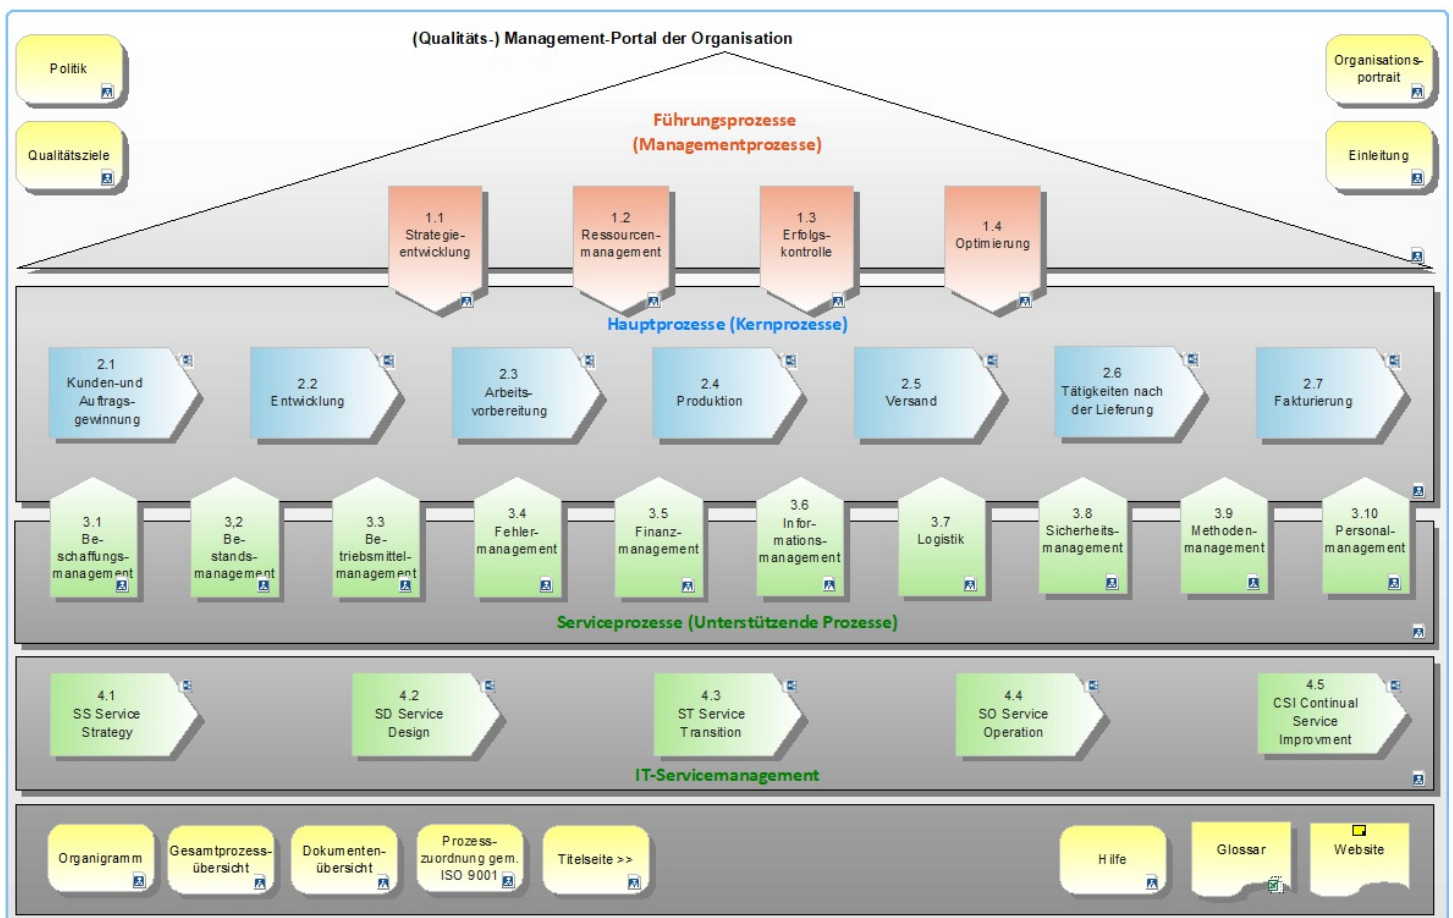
(Qualitäts-) Management-Portal der Organisation

Politik

Qualitätsziele

Organisationsportrait

Einleitung

Führungsprozesse
(Managementprozesse)

1.1
Strategieentwicklung

1.2
Ressourcenmanagement

1.3
Erfolgskontrolle

1.4
Optimierung

Hauptprozesse (Kernprozesse)

2.1
Kunden-und Auftragsgewinnung

2.2
Entwicklung

2.3
Arbeitsvorbereitung

2.4
Produktion

2.5
Versand

2.6
Tätigkeiten nach der Lieferung

2.7
Fakturierung

3.1
Beschaffungsmanagement

3,2
Bestandsmanagement

3.3
Betriebsmittelmanagement

3.4
Fehlermanagement

3.5
Finanzmanagement

3.6
Informationsmanagement

3.7
Logistik

3.8
Sicherheitsmanagement

3.9
Methodenmanagement

3.10
Personalmanagement

Serviceprozesse (Unterstützende Prozesse)

4.1
SS Service Strategy

4.2
SD Service Design

4.3
ST Service Transition

4.4
SO Service Operation

4.5
CSI Continual Service Improvment

IT-Servicemanagement

Organigramm

Gesamtprozessübersicht

Dokumentenübersicht

Prozesszuordnung gem. ISO 9001

Titelseite >>

Hilfe

Glossar

Website